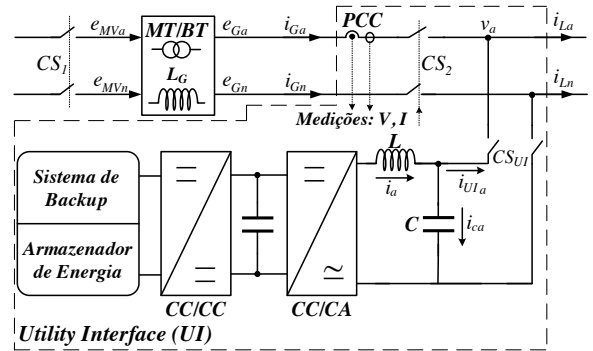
$CS_1$

$e_{MVa}$

$e_{MVn}$

MT/BT

$L_G$

$e_{Ga}$

$e_{Gn}$

$i_{Ga}$

$i_{Gn}$

PCC

$CS_2$

$v_a$

$i_{La}$

$i_{Ln}$

Medições: V, I

L

$i_a$

$i_{UIa}$

$CS_{UI}$

C

$i_{ca}$

Sistema de Backup

Armazenador de Energia

CC/CC

CC/CA

Utility Interface (UI)